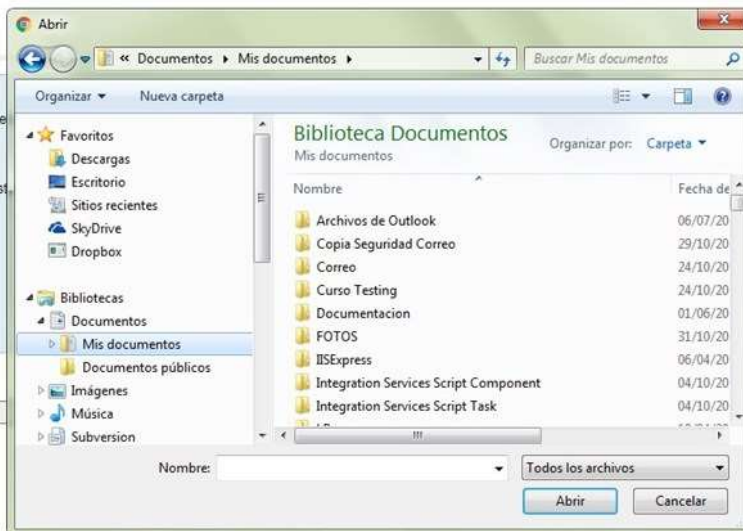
Abrir

« Documentos ▸ Mis documentos ▸

Buscar Mis documentos

Organizar ▾ Nueva carpeta

Favoritos
Descargas
Escritorio
Sitios recientes
SkyDrive
Dropbox

Bibliotecas
Documentos
Mis documentos
Documentos públicos
Imágenes
Música
Subversion

Biblioteca Documentos
Mis documentos

Organizar por: Carpeta ▾

| Nombre | Fecha de |
|---|---|
| Archivos de Outlook | 06/07/20 |
| Copia Seguridad Correo | 29/10/20 |
| Correo | 24/10/20 |
| Curso Testing | 24/10/20 |
| Documentacion | 01/06/20 |
| FOTOS | 31/10/20 |
| IISExpress | 06/04/20 |
| Integration Services Script Component | 04/10/20 |
| Integration Services Script Task | 04/10/20 |

Nombre:

Todos los archivos

Abrir Cancelar